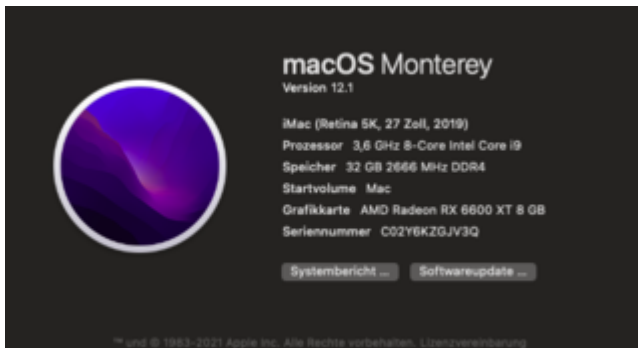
macOS Monterey
Version 12.1

iMac (Retina 5K, 27 Zoll, 2019)
Prozessor 3,6 GHz 8-Core Intel Core i9
Speicher 32 GB 2666 MHz DDR4
Startvolume Mac
Grafikkarte AMD Radeon RX 6600 XT 8 GB
Seriennummer C02Y6KZGJV3Q

Systembericht ... Softwareupdate ...

™ und © 1983-2021 Apple Inc. Alle Rechte vorbehalten. Lizenzvereinbarung